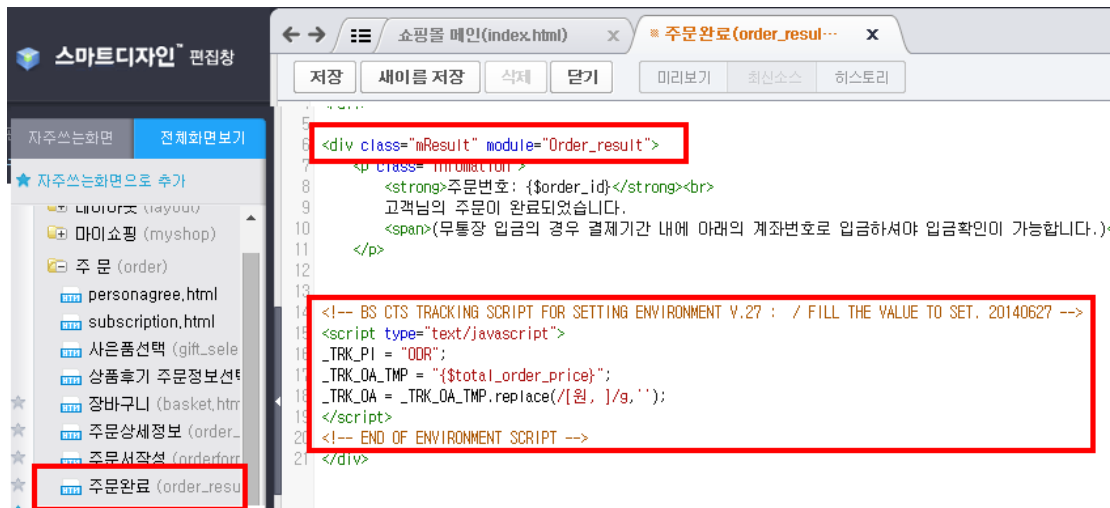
스마트디자인™ 편집창

자주쓰는화면 | 전체화면보기

★ 자주쓰는화면으로 추가

내레이아웃 (layout)
마이쇼핑 (myshop)
주 문 (order)
personagree.html
subscription.html
사은품선택 (gift_sele
상품후기 주문정보선택
장바구니 (basket.htm
주문상세정보 (order_
주문서작성 (orderforr
주문완료 (order_resu

쇼핑몰 메인(index.html) ×
주문완료(order_resul··· ×

저장 | 새이름 저장 | 삭제 | 닫기
미리보기 | 최신소스 | 히스토리

5
6 <div class="mResult" module="Order_result">
7 <p class="information">
8 <strong>주문번호: {$order_id}</strong><br>
9 고객님의 주문이 완료되었습니다.
10 <span>(무통장 입금의 경우 결제기간 내에 아래의 계좌번호로 입금하셔야 입금확인이 가능합니다.)<
11 </p>
12
13
14 <!-- BS CTS TRACKING SCRIPT FOR SETTING ENVIRONMENT V.27 : / FILL THE VALUE TO SET. 20140627 -->
15 <script type="text/javascript">
16 _TRK_PI = "ODR";
17 _TRK_OA_TMP = "{$total_order_price}";
18 _TRK_OA = _TRK_OA_TMP.replace(/[원, ]/g,'');
19 </script>
20 <!-- END OF ENVIRONMENT SCRIPT -->
21 </div>